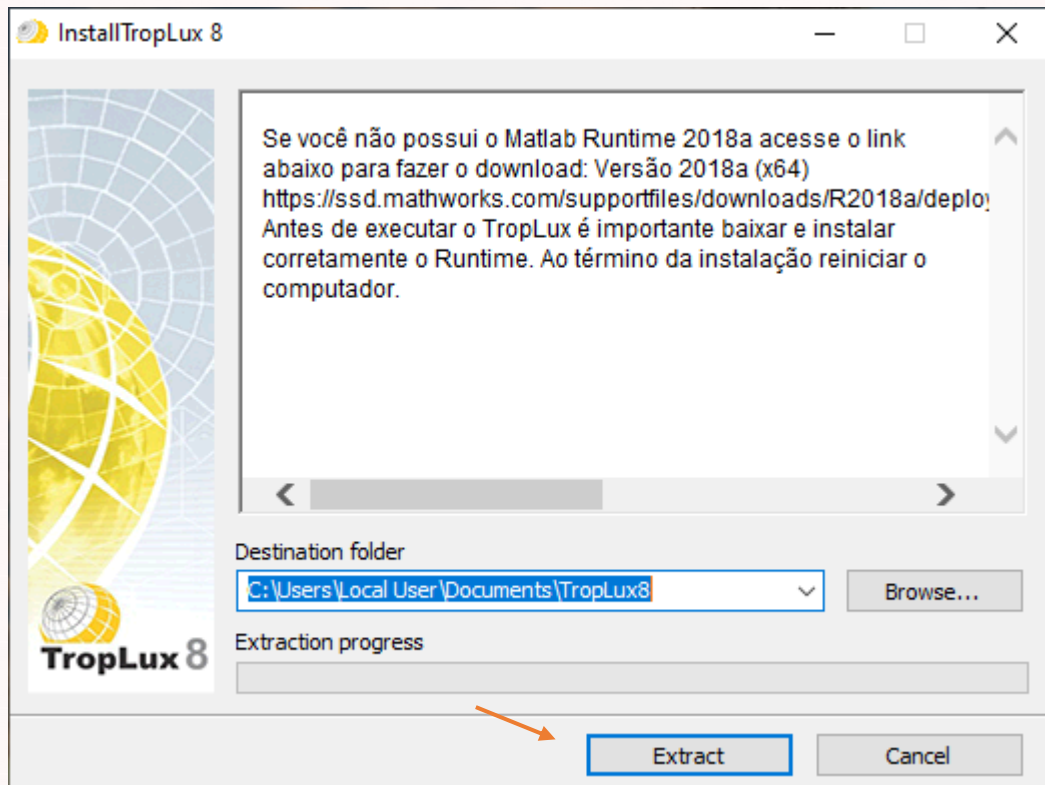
InstallTropLux 8

Se você não possui o Matlab Runtime 2018a acesse o link abaixo para fazer o download: Versão 2018a (x64) https://ssd.mathworks.com/supportfiles/downloads/R2018a/deplo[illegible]
Antes de executar o TropLux é importante baixar e instalar corretamente o Runtime. Ao término da instalação reiniciar o computador.

Destination folder
C:\Users\Local User\Documents\TropLux8
Browse...
Extraction progress

TropLux 8

Extract
Cancel